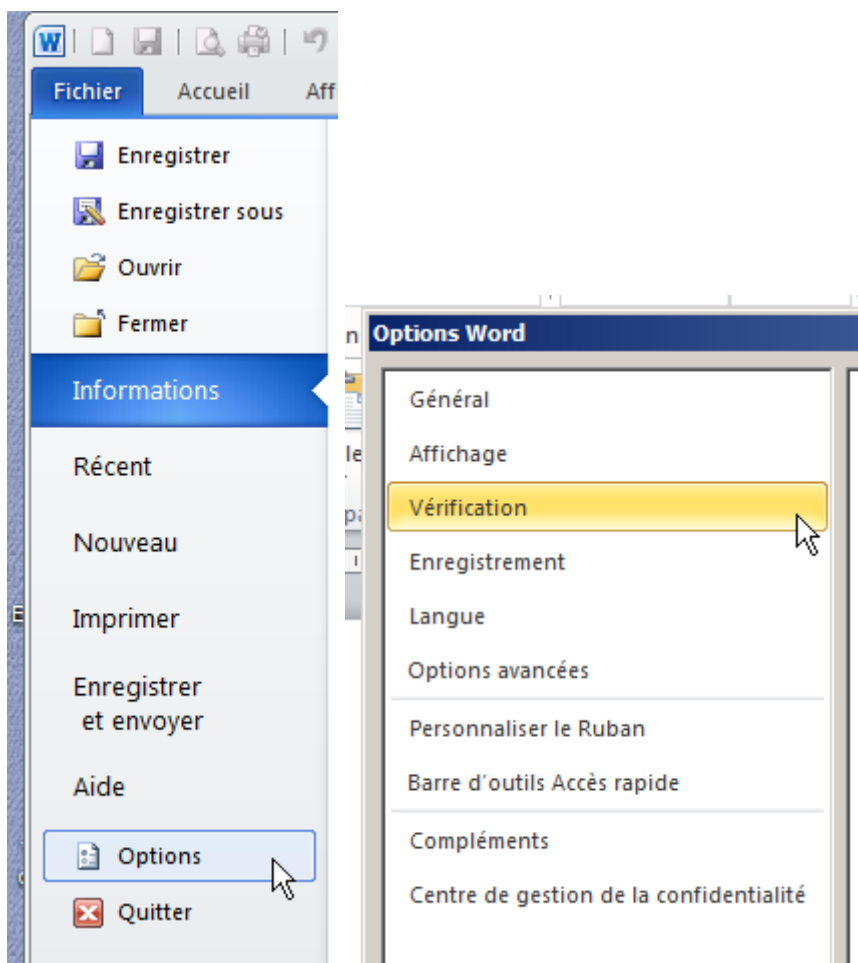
W

Fichier
Accueil
Aff

Enregistrer
Enregistrer sous
Ouvrir
Fermer
Informations
Récent
Nouveau
Imprimer
Enregistrer et envoyer
Aide
Options
Quitter

Options Word

Général
Affichage
Vérification
Enregistrement
Langue
Options avancées
Personnaliser le Ruban
Barre d'outils Accès rapide
Compléments
Centre de gestion de la confidentialité